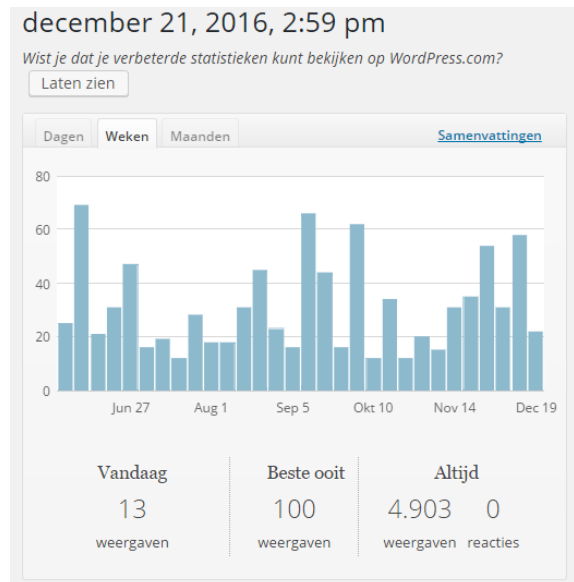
december 21, 2016, 2:59 pm

Wist je dat je verbeterde statistieken kunt bekijken op WordPress.com?

Laten zien

Dagen | Weken | Maanden

Samenvattingen

80
60
40
20
0

Jun 27 | Aug 1 | Sep 5 | Okt 10 | Nov 14 | Dec 19

| Vandaag | Beste ooit | Altijd | |
|---|---|---|---|
| 13 | 100 | 4.903 | 0 |
| weergaven | weergaven | weergaven | reacties |